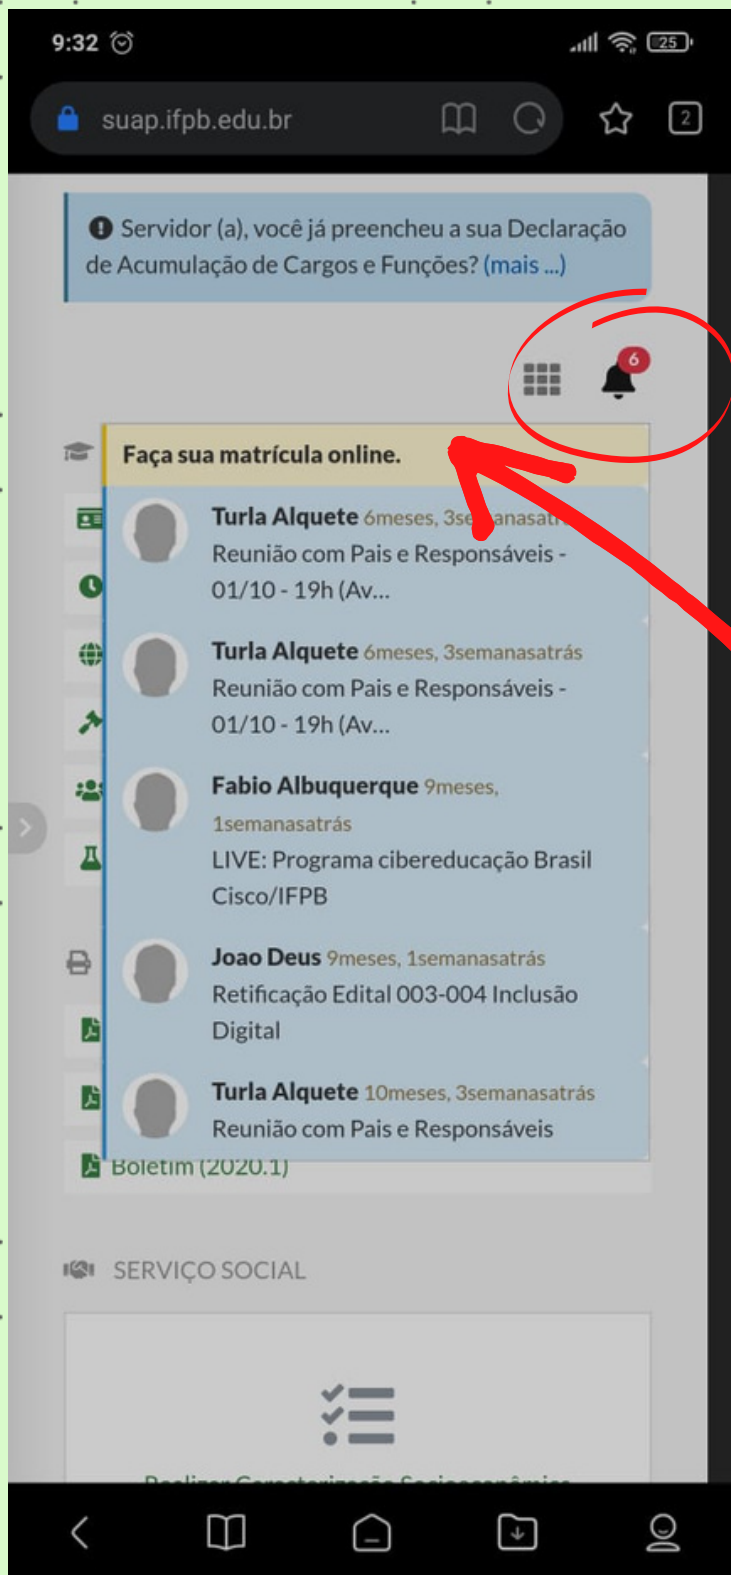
9:32

25

suap.ifpb.edu.br

2

Servidor (a), você já preencheu a sua Declaração de Acumulação de Cargos e Funções? (mais ...)

6

Faça sua matrícula online.

Turla Alquete 6meses, 3se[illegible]anasatr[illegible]
Reunião com Pais e Responsáveis - 01/10 - 19h (Av...

Turla Alquete 6meses, 3semanasatrás
Reunião com Pais e Responsáveis - 01/10 - 19h (Av...

Fabio Albuquerque 9meses, 1semanasatrás
LIVE: Programa cibereducação Brasil Cisco/IFPB

Joao Deus 9meses, 1semanasatrás
Retificação Edital 003-004 Inclusão Digital

Turla Alquete 10meses, 3semanasatrás
Reunião com Pais e Responsáveis

Boletim (2020.1)

SERVIÇO SOCIAL

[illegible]